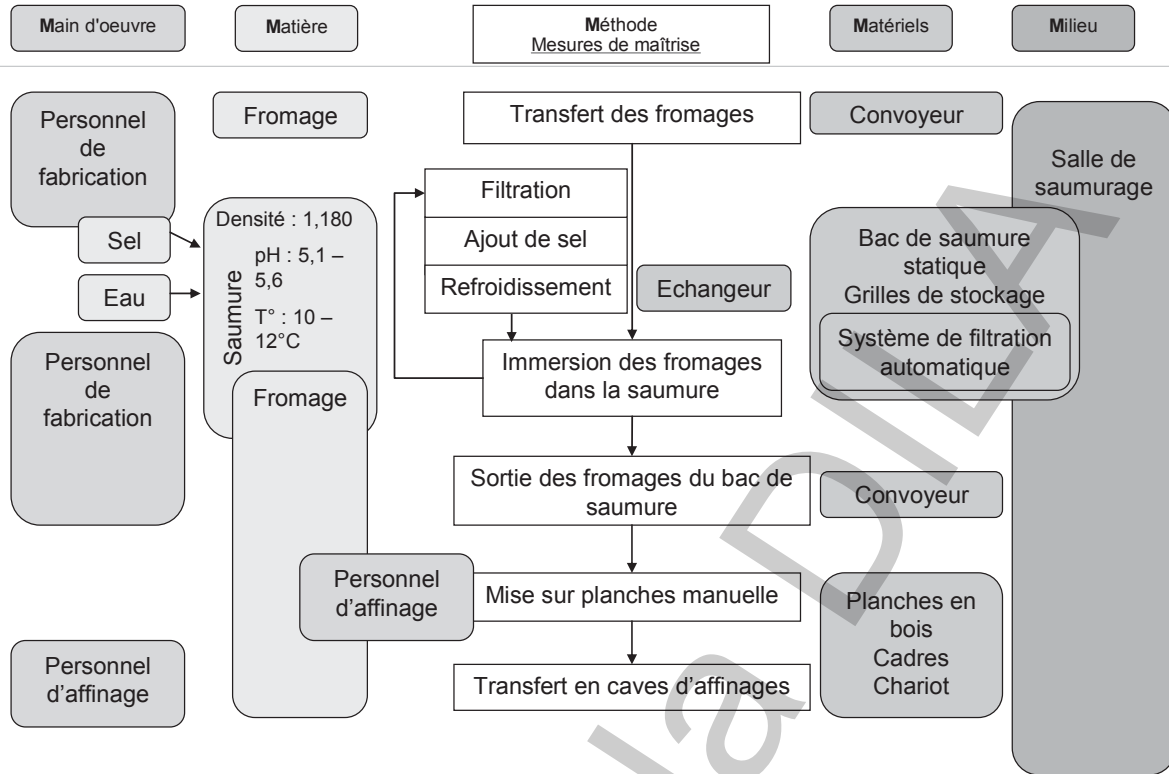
Main d'oeuvre

Matière

Méthode
Mesures de maîtrise

Matériels

Milieu

Personnel de fabrication

Fromage

Transfert des fromages

Convoyeur

Salle de saumurage

Filtration

Ajout de sel

Refroidissement

Densité : 1,180

pH : 5,1 – 5,6

T° : 10 – 12°C

Saumure

Sel

Eau

Echangeur

Bac de saumure statique
Grilles de stockage

Système de filtration automatique

Personnel de fabrication

Fromage

Immersion des fromages dans la saumure

Sortie des fromages du bac de saumure

Convoyeur

Personnel d'affinage

Mise sur planches manuelle

Planches en bois
Cadres
Chariot

Personnel d'affinage

Transfert en caves d'affinages